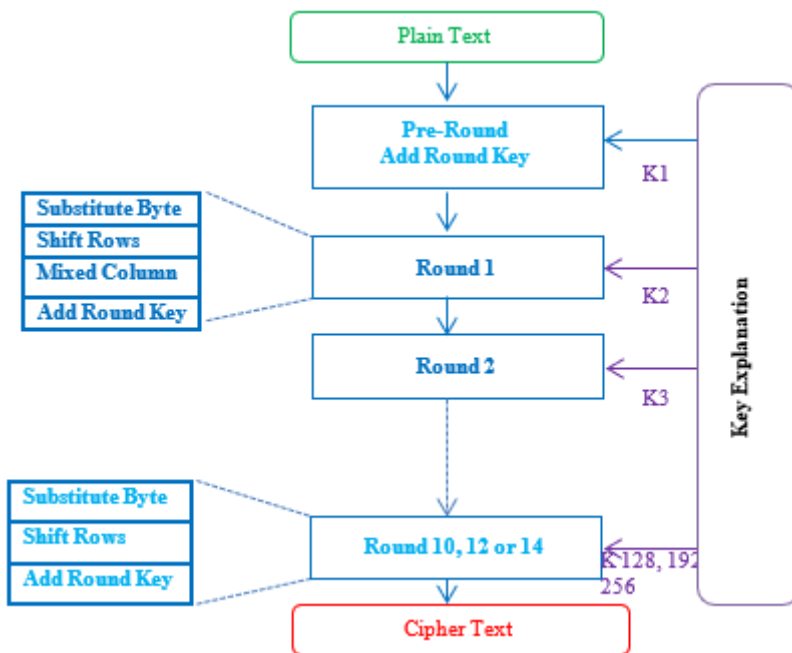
Plain Text

Pre-Round
Add Round Key

K1

Substitute Byte
Shift Rows
Mixed Column
Add Round Key

Round 1

K2

Round 2

K3

Key Explanation

Substitute Byte
Shift Rows
Add Round Key

Round 10, 12 or 14

K 128, 192
256

Cipher Text